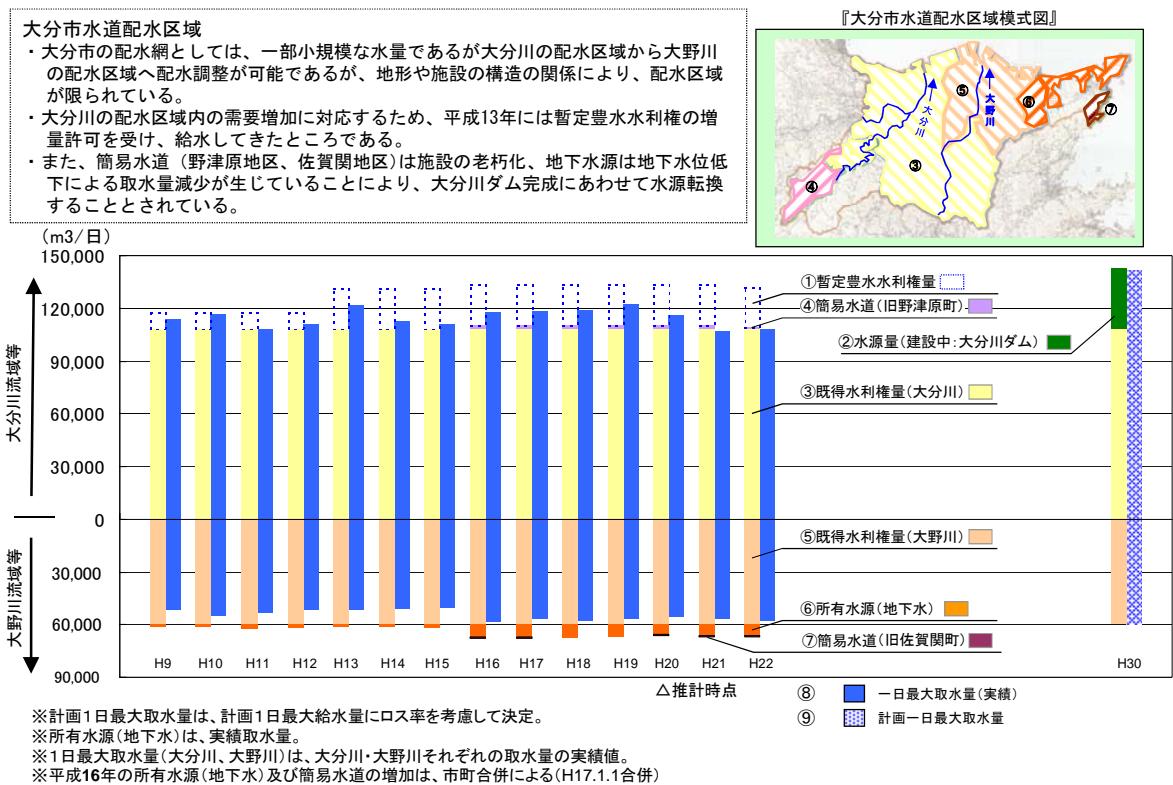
大分市水道配水区域

・大分市の配水網としては、一部小規模な水量であるが大分川の配水区域から大野川の配水区域へ配水調整が可能であるが、地形や施設の構造の関係により、配水区域が限られている。

・大分川の配水区域内の需要増加に対応するため、平成13年には暫定豊水水利権の増量許可を受け、給水してきたところである。

・また、簡易水道（野津原地区、佐賀関地区）は施設の老朽化、地下水源は地下水位低下による取水量減少が生じていることにより、大分川ダム完成にあわせて水源転換することとされている。

『大分市水道配水区域模式図』

⑤ ⑥ ⑦ ③ ④ 大分川 大野川

（m3/日）

150,000
120,000
90,000
60,000
30,000
0
30,000
60,000
90,000

大分川流域等

大野川流域等

H9 H10 H11 H12 H13 H14 H15 H16 H17 H18 H19 H20 H21 H22 H30

△推計時点

①暫定豊水水利権量
④簡易水道（旧野津原町）
②水源量（建設中：大分川ダム）
③既得水利権量（大分川）
⑤既得水利権量（大野川）
⑥所有水源（地下水）
⑦簡易水道（旧佐賀関町）
⑧ 一日最大取水量（実績）
⑨ 計画一日最大取水量

※計画１日最大取水量は、計画１日最大給水量にロス率を考慮して決定。
※所有水源（地下水）は、実績取水量。
※１日最大取水量（大分川、大野川）は、大分川・大野川それぞれの取水量の実績値。
※平成16年の所有水源（地下水）及び簡易水道の増加は、市町合併による（H17.1.1合併）